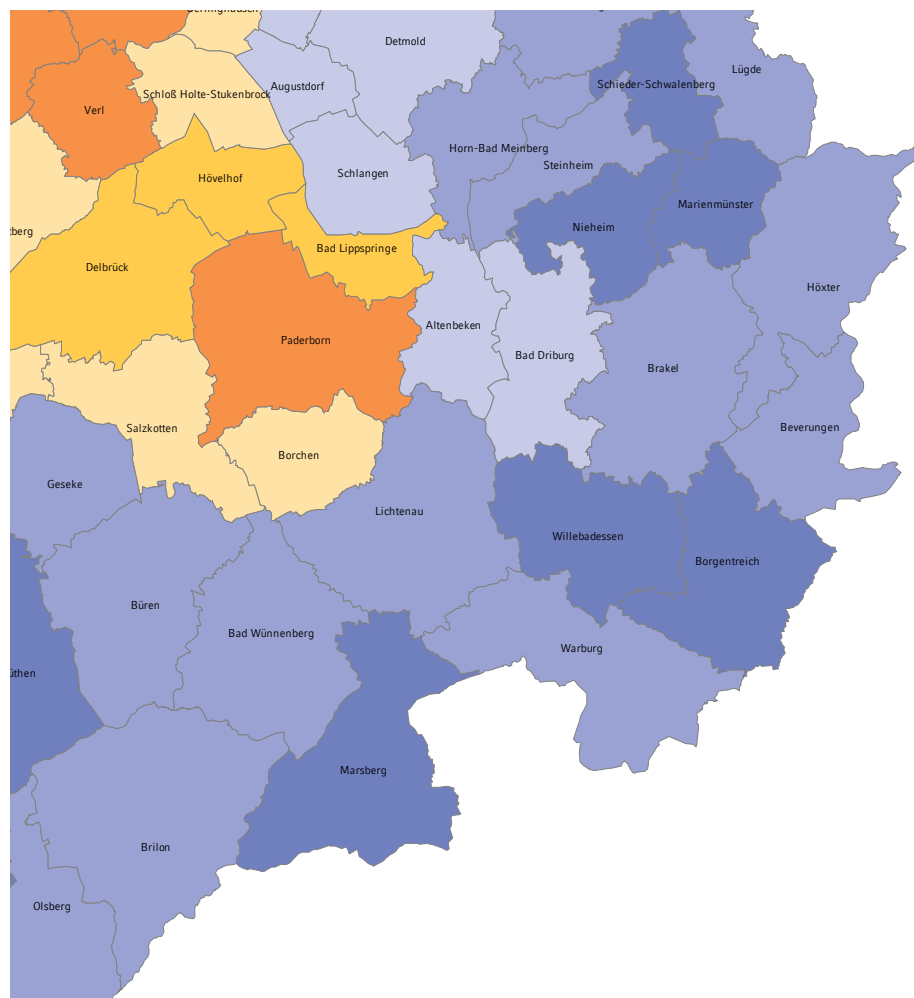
Detmold
Augustdorf
Lügde
Schieder-Schwalenberg
Verl
Schloß Holte-Stukenbrock
Horn-Bad Meinberg
Steinheim
Schlangen
Hövelhof
Marienmünster
Nieheim
tberg
Bad Lippspringe
Delbrück
Höxter
Paderborn
Altenbeken
Bad Driburg
Brakel
Salzkotten
Beverungen
Borchen
Geseke
Lichtenau
Willebadessen
Borgentreich
Büren
Bad Wünnenberg
Warburg
üthen
Marsberg
Brilon
Olsberg